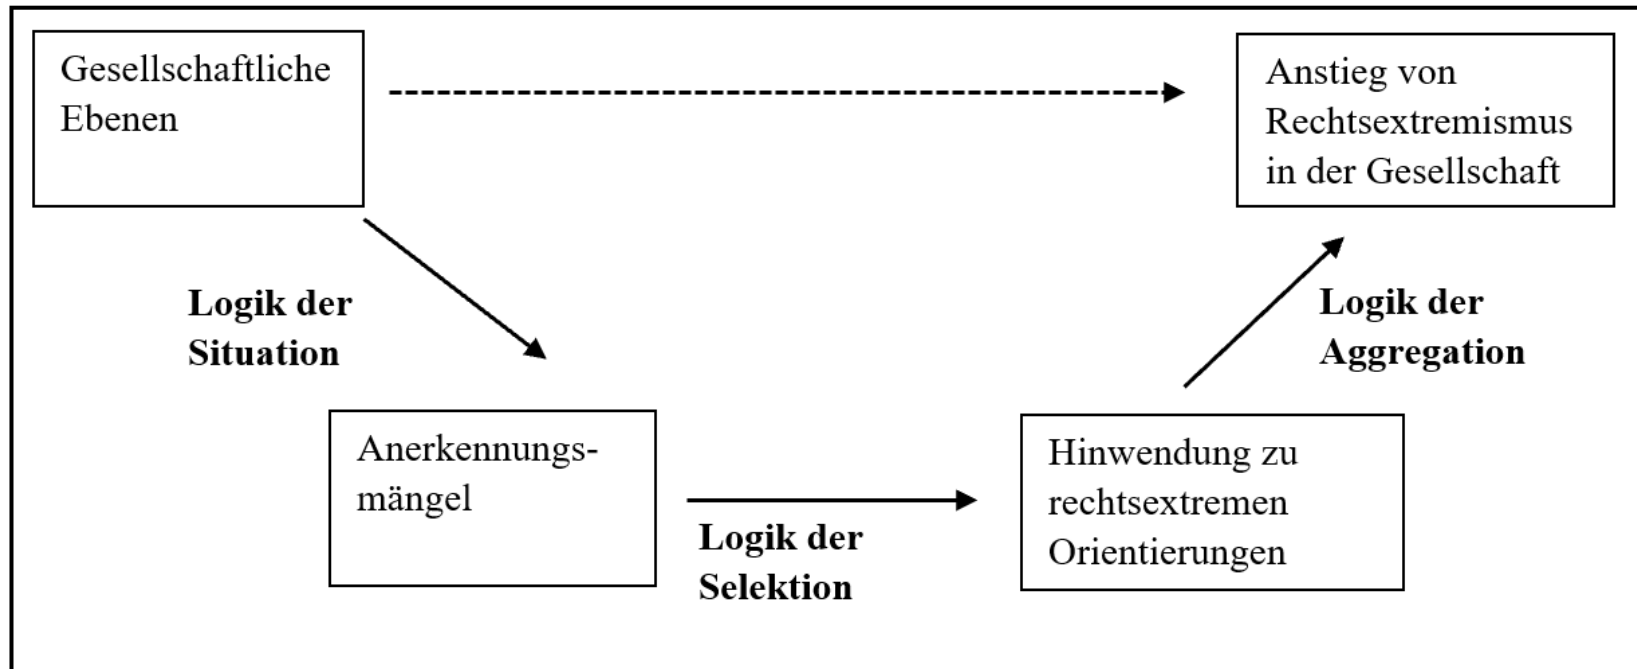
Gesellschaftliche Ebenen

Anstieg von Rechtsextremismus in der Gesellschaft

**Logik der Situation**

**Logik der Aggregation**

Anerkennungsmängel

**Logik der Selektion**

Hinwendung zu rechtsextremen Orientierungen